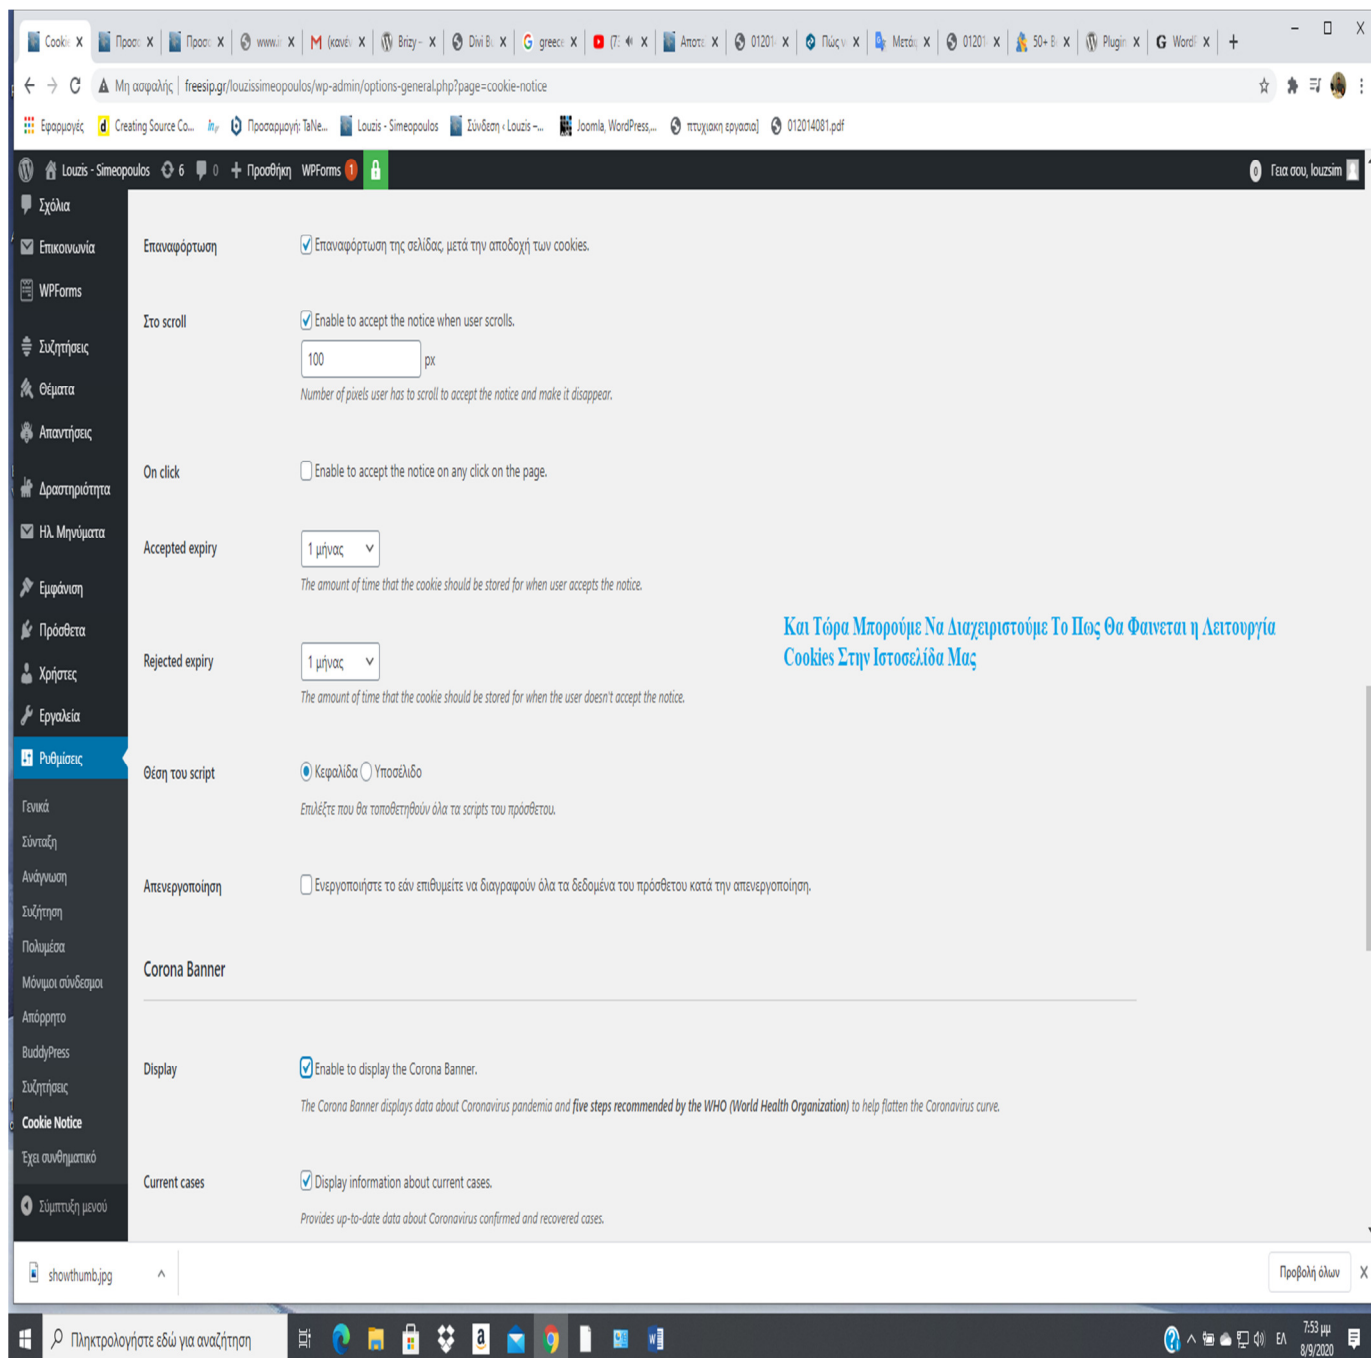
Cooki X | Προσ X | Προσ X | www. X | (κανέ X | Brizy X | Divi B X | greec X | (7 X | Αποτ X | 0120 X | Πώς X | Μετά X | 0120 X | 50+ X | Plugin X | Word X | +

Μη ασφαλής | freesip.gr/louzissimeopoulos/wp-admin/options-general.php?page=cookie-notice

Εφαρμογές | Creating Source Co... | Προσαρμογή: TaNe... | Louzis - Simeopoulos | Σύνδεση ‹ Louzis -... | Joomla, WordPress,... | πτυχιακη εργασια] | 012014081.pdf

Louzis - Simeopoulos | 6 | 0 | + Προσθήκη | WPForms 1 | Γεια σου, louzsim

Σχόλια
Επικοινωνία
WPForms
Συζητήσεις
Θέματα
Απαντήσεις
Δραστηριότητα
Ηλ. Μηνύματα
Εμφάνιση
Πρόσθετα
Χρήστες
Εργαλεία
Ρυθμίσεις
Γενικά
Σύνταξη
Ανάγνωση
Συζήτηση
Πολυμέσα
Μόνιμοι σύνδεσμοι
Απόρρητο
BuddyPress
Συζητήσεις
Cookie Notice
Έχει συνθηματικό
Σύμπτυξη μενού

Επαναφόρτωση | Επαναφόρτωση της σελίδας, μετά την αποδοχή των cookies.

Στο scroll | Enable to accept the notice when user scrolls.
100 px
Number of pixels user has to scroll to accept the notice and make it disappear.

On click | Enable to accept the notice on any click on the page.

Accepted expiry | 1 μήνας
The amount of time that the cookie should be stored for when user accepts the notice.

Και Τώρα Μπορούμε Να Διαχειριστούμε Το Πως Θα Φαινεται η Λειτουργία Cookies Στην Ιστοσελίδα Μας

Rejected expiry | 1 μήνας
The amount of time that the cookie should be stored for when the user doesn't accept the notice.

Θέση του script | Κεφαλίδα Υποσέλιδο
Επιλέξτε που θα τοποθετηθούν όλα τα scripts του πρόσθετου.

Απενεργοποίηση | Ενεργοποιήστε το εάν επιθυμείτε να διαγραφούν όλα τα δεδομένα του πρόσθετου κατά την απενεργοποίηση.

Corona Banner

Display | Enable to display the Corona Banner.
The Corona Banner displays data about Coronavirus pandemia and **five steps recommended by the WHO (World Health Organization)** to help flatten the Coronavirus curve.

Current cases | Display information about current cases.
Provides up-to-date data about Coronavirus confirmed and recovered cases.

showthumb.jpg | Προβολή όλων X

Πληκτρολογήστε εδώ για αναζήτηση | ΕΛ | 7:53 μμ 8/9/2020